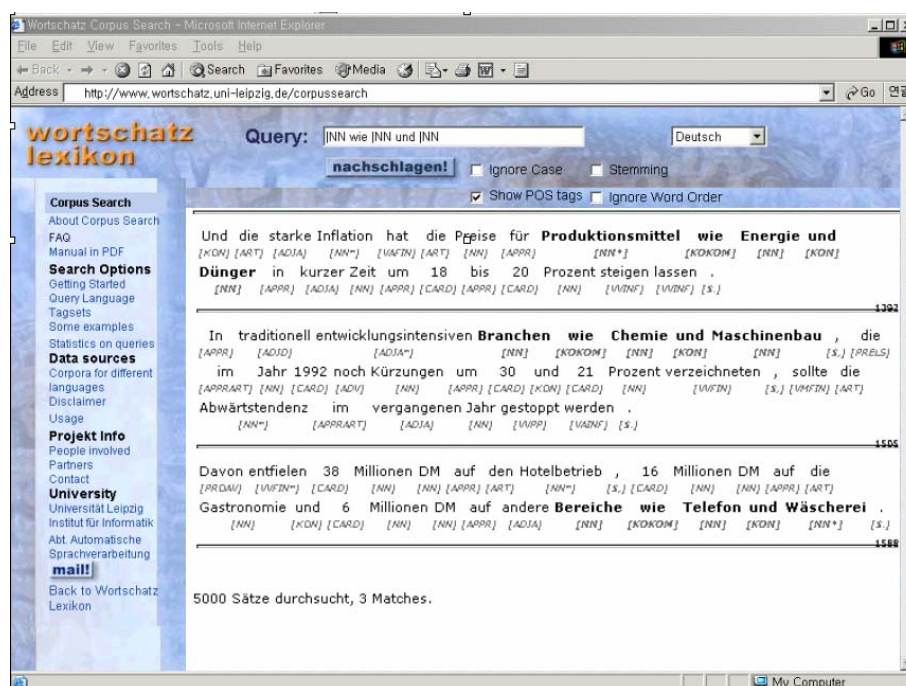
Wortschatz Corpus Search - Microsoft Internet Explorer

File Edit View Favorites Tools Help

Back Search Favorites Media

Address http://www.wortschatz.uni-leipzig.de/corpussearch Go

wortschatz lexikon

Query: |NN wie |NN und |NN Deutsch

nachschlagen! Ignore Case Stemming

Show POS tags Ignore Word Order

Corpus Search
About Corpus Search
FAQ
Manual in PDF
Search Options
Getting Started
Query Language
Tagsets
Some examples
Statistics on queries
Data sources
Corpora for different languages
Disclaimer
Usage
Projekt Info
People involved
Partners
Contact
University
Universität Leipzig
Institut für Informatik
Abt. Automatische Sprachverarbeitung
mail!
Back to Wortschatz Lexikon

Und [KON] die [ART] starke [ADJA] Inflation [NN*] hat [VAFIN] die [ART] Preise [NN] für [APPR] **Produktionsmittel** [NN*] **wie** [KOKOM] **Energie** [NN] **und** [KON] **Dünger** [NN] in [APPR] kurzer [ADJA] Zeit [NN] um [APPR] 18 [CARD] bis [APPR] 20 [CARD] Prozent [NN] steigen [VVINF] lassen [VVINF] . [$.]

1392

In [APPR] traditionell [ADJD] entwicklungsintensiven [ADJA*] **Branchen** [NN] **wie** [KOKOM] **Chemie** [NN] **und** [KON] **Maschinenbau** [NN] , [$,] die [PRELS] im [APPRART] Jahr [NN] 1992 [CARD] noch [ADV] Kürzungen [NN] um [APPR] 30 [CARD] und [KON] 21 [CARD] Prozent [NN] verzeichneten [VVFIN] , [$,] sollte [VMFIN] die [ART] Abwärtstendenz [NN*] im [APPRART] vergangenen [ADJA] Jahr [NN] gestoppt [VVPP] werden [VAINF] . [$.]

1505

Davon [PROAV] entfielen [VVFIN*] 38 [CARD] Millionen [NN] DM [NN] auf [APPR] den [ART] Hotelbetrieb [NN*] , [$,] 16 [CARD] Millionen [NN] DM [NN] auf [APPR] die [ART] Gastronomie [NN] und [KON] 6 [CARD] Millionen [NN] DM [NN] auf [APPR] andere [ADJA] **Bereiche** [NN] **wie** [KOKOM] **Telefon** [NN] **und** [KON] **Wäscherei** [NN*] . [$.]

1588

5000 Sätze durchsucht, 3 Matches.

My Computer